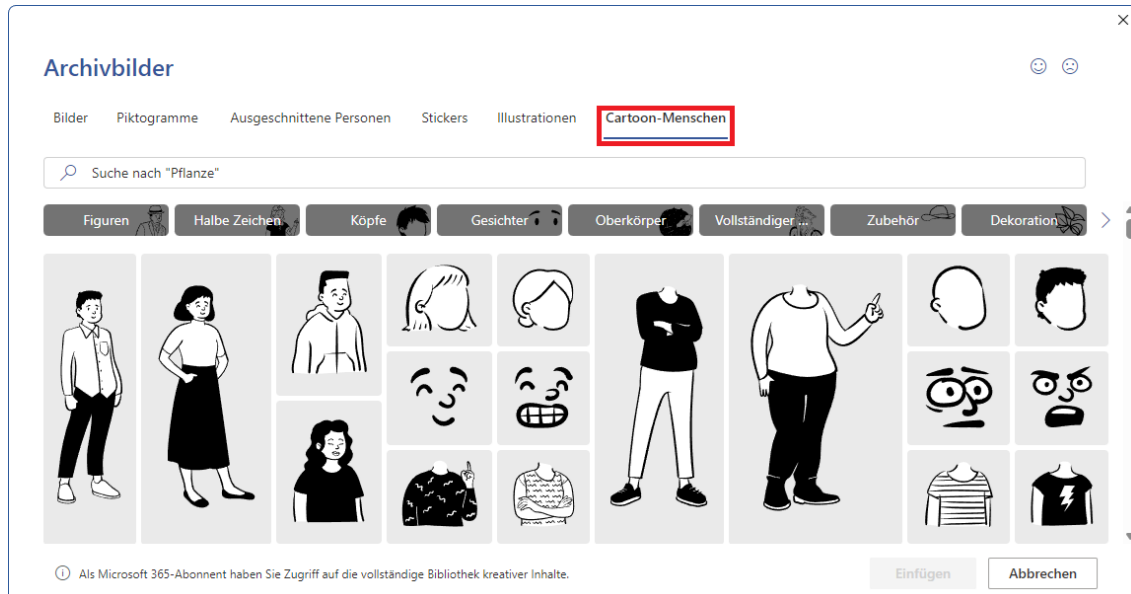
Archivbilder

Bilder Piktogramme Ausgeschnittene Personen Stickers Illustrationen Cartoon-Menschen

Suche nach "Pflanze"

Figuren Halbe Zeichen Köpfe Gesichter Oberkörper Vollständiger ... Zubehör Dekoration

Als Microsoft 365-Abonnent haben Sie Zugriff auf die vollständige Bibliothek kreativer Inhalte.

Einfügen Abbrechen